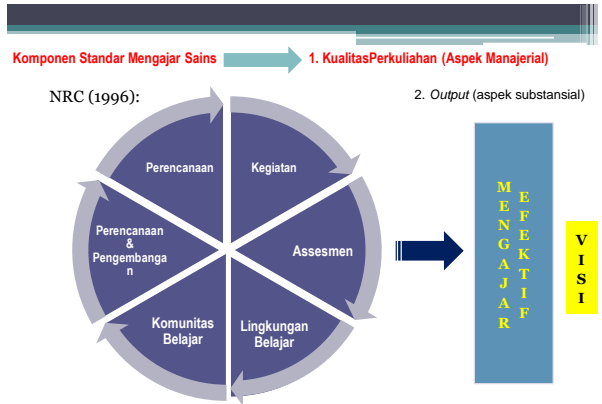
Komponen Standar Mengajar Sains

1. KualitasPerkuliahan (Aspek Manajerial)

NRC (1996):

2. *Output* (aspek substansial)

Perencanaan

Kegiatan

Asesmen

Lingkungan Belajar

Komunitas Belajar

Perencanaan & Pengembangan

M E N G A J A R

E F E K T I F

V I S I